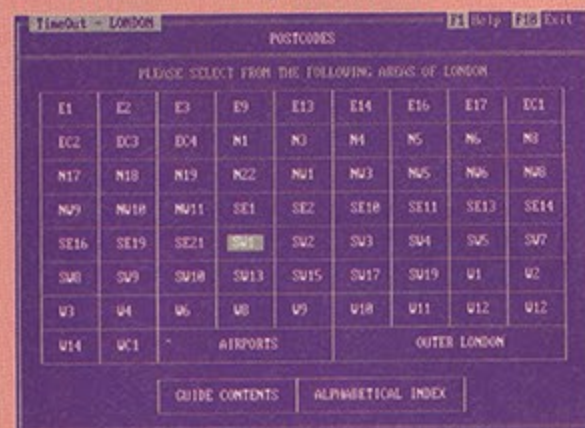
TimeOut - LONDON

F1 Help F10 Exit

POSTCODES

PLEASE SELECT FROM THE FOLLOWING AREAS OF LONDON

| E1 | E2 | E3 | E9 | E13 | E14 | E16 | E17 | EC1 |
|---|---|---|---|---|---|---|---|---|
| EC2 | EC3 | EC4 | N1 | N3 | N4 | N5 | N6 | N8 |
| N17 | N18 | N19 | N22 | NW1 | NW3 | NW5 | NW6 | NW8 |
| NW9 | NW10 | NW11 | SE1 | SE2 | SE10 | SE11 | SE13 | SE14 |
| SE16 | SE19 | SE21 | SW1 | SW2 | SW3 | SW4 | SW5 | SW7 |
| SW8 | SW9 | SW10 | SW13 | SW15 | SW17 | SW19 | W1 | W2 |
| W3 | W4 | W6 | W8 | W9 | W10 | W11 | W12 | W12 |
| W14 | WC1 | AIRPORTS | | | OUTER LONDON | | | |

GUIDE CONTENTS

ALPHABETICAL INDEX